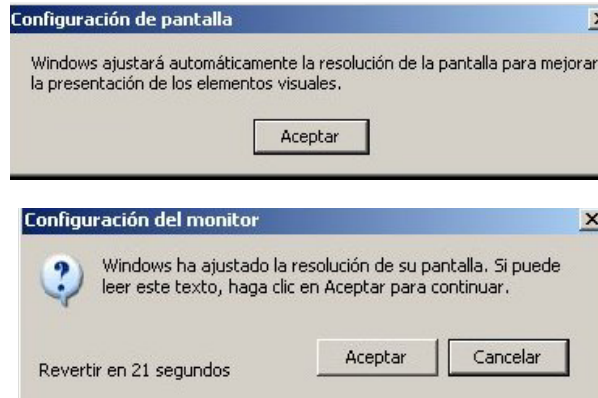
Configuración de pantalla

Windows ajustará automáticamente la resolución de la pantalla para mejorar la presentación de los elementos visuales.

Aceptar

Configuración del monitor

Windows ha ajustado la resolución de su pantalla. Si puede leer este texto, haga clic en Aceptar para continuar.

Revertir en 21 segundos

Aceptar

Cancelar